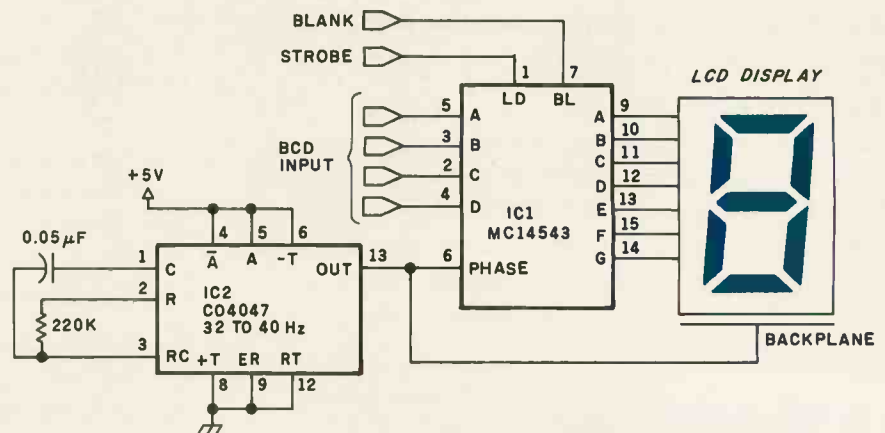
BLANK
STROBE
1
7
LD
BL
LCD DISPLAY
5
A
A
9
3
B
B
10
BCD INPUT
C
11
2
C
D
12
4
D
E
13
IC1
MC14543
F
15
+5V
G
14
4
5
6
0.05$\mu$F
$\bar{A}$
A
-T
OUT
13
6
PHASE
1
C
2
R
IC2
CO4047
32 TO 40 Hz
220K
3
RC
+T
ER
RT
BACKPLANE
8
9
12